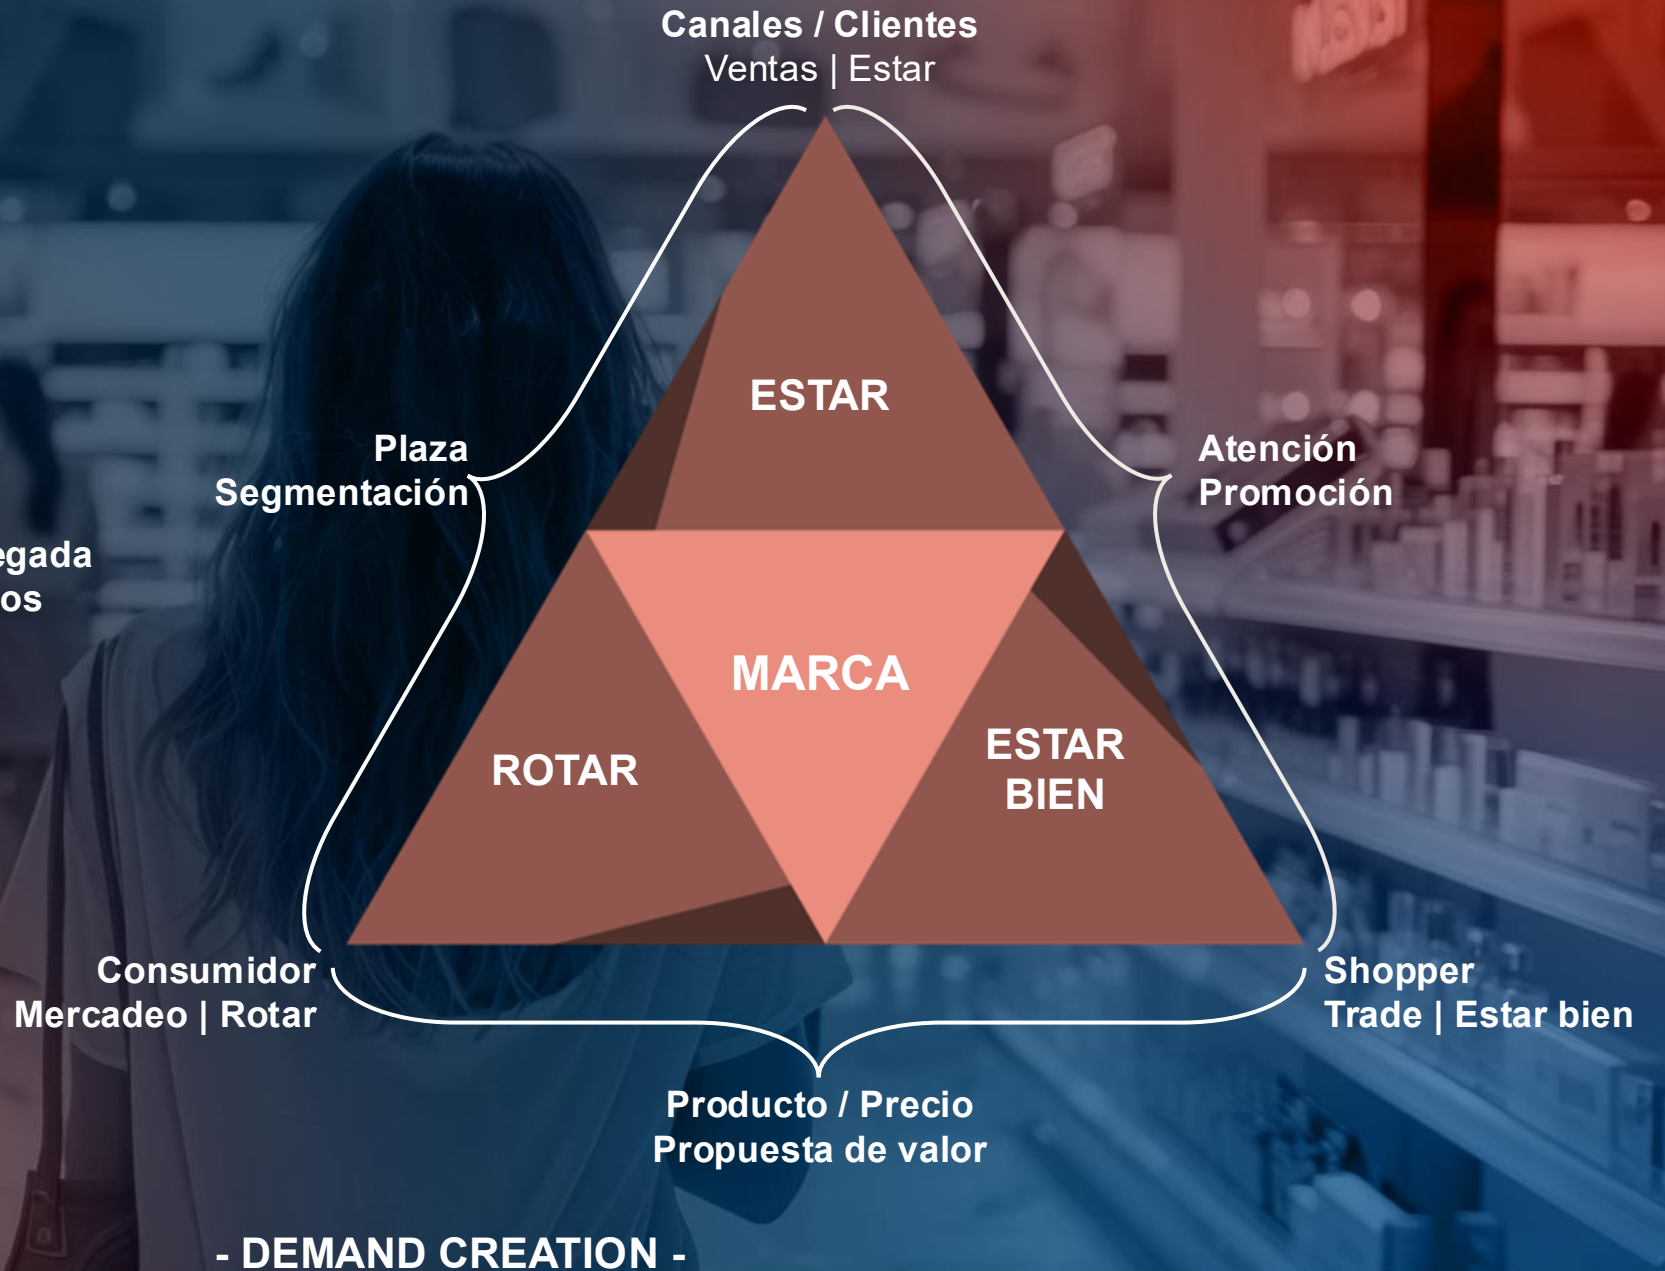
Canales / Clientes
Ventas | Estar

Plaza
Segmentación

egada
os

Atención
Promoción

ESTAR

MARCA

ROTAR

ESTAR
BIEN

Consumidor
Mercadeo | Rotar

Shopper
Trade | Estar bien

Producto / Precio
Propuesta de valor

- DEMAND CREATION -